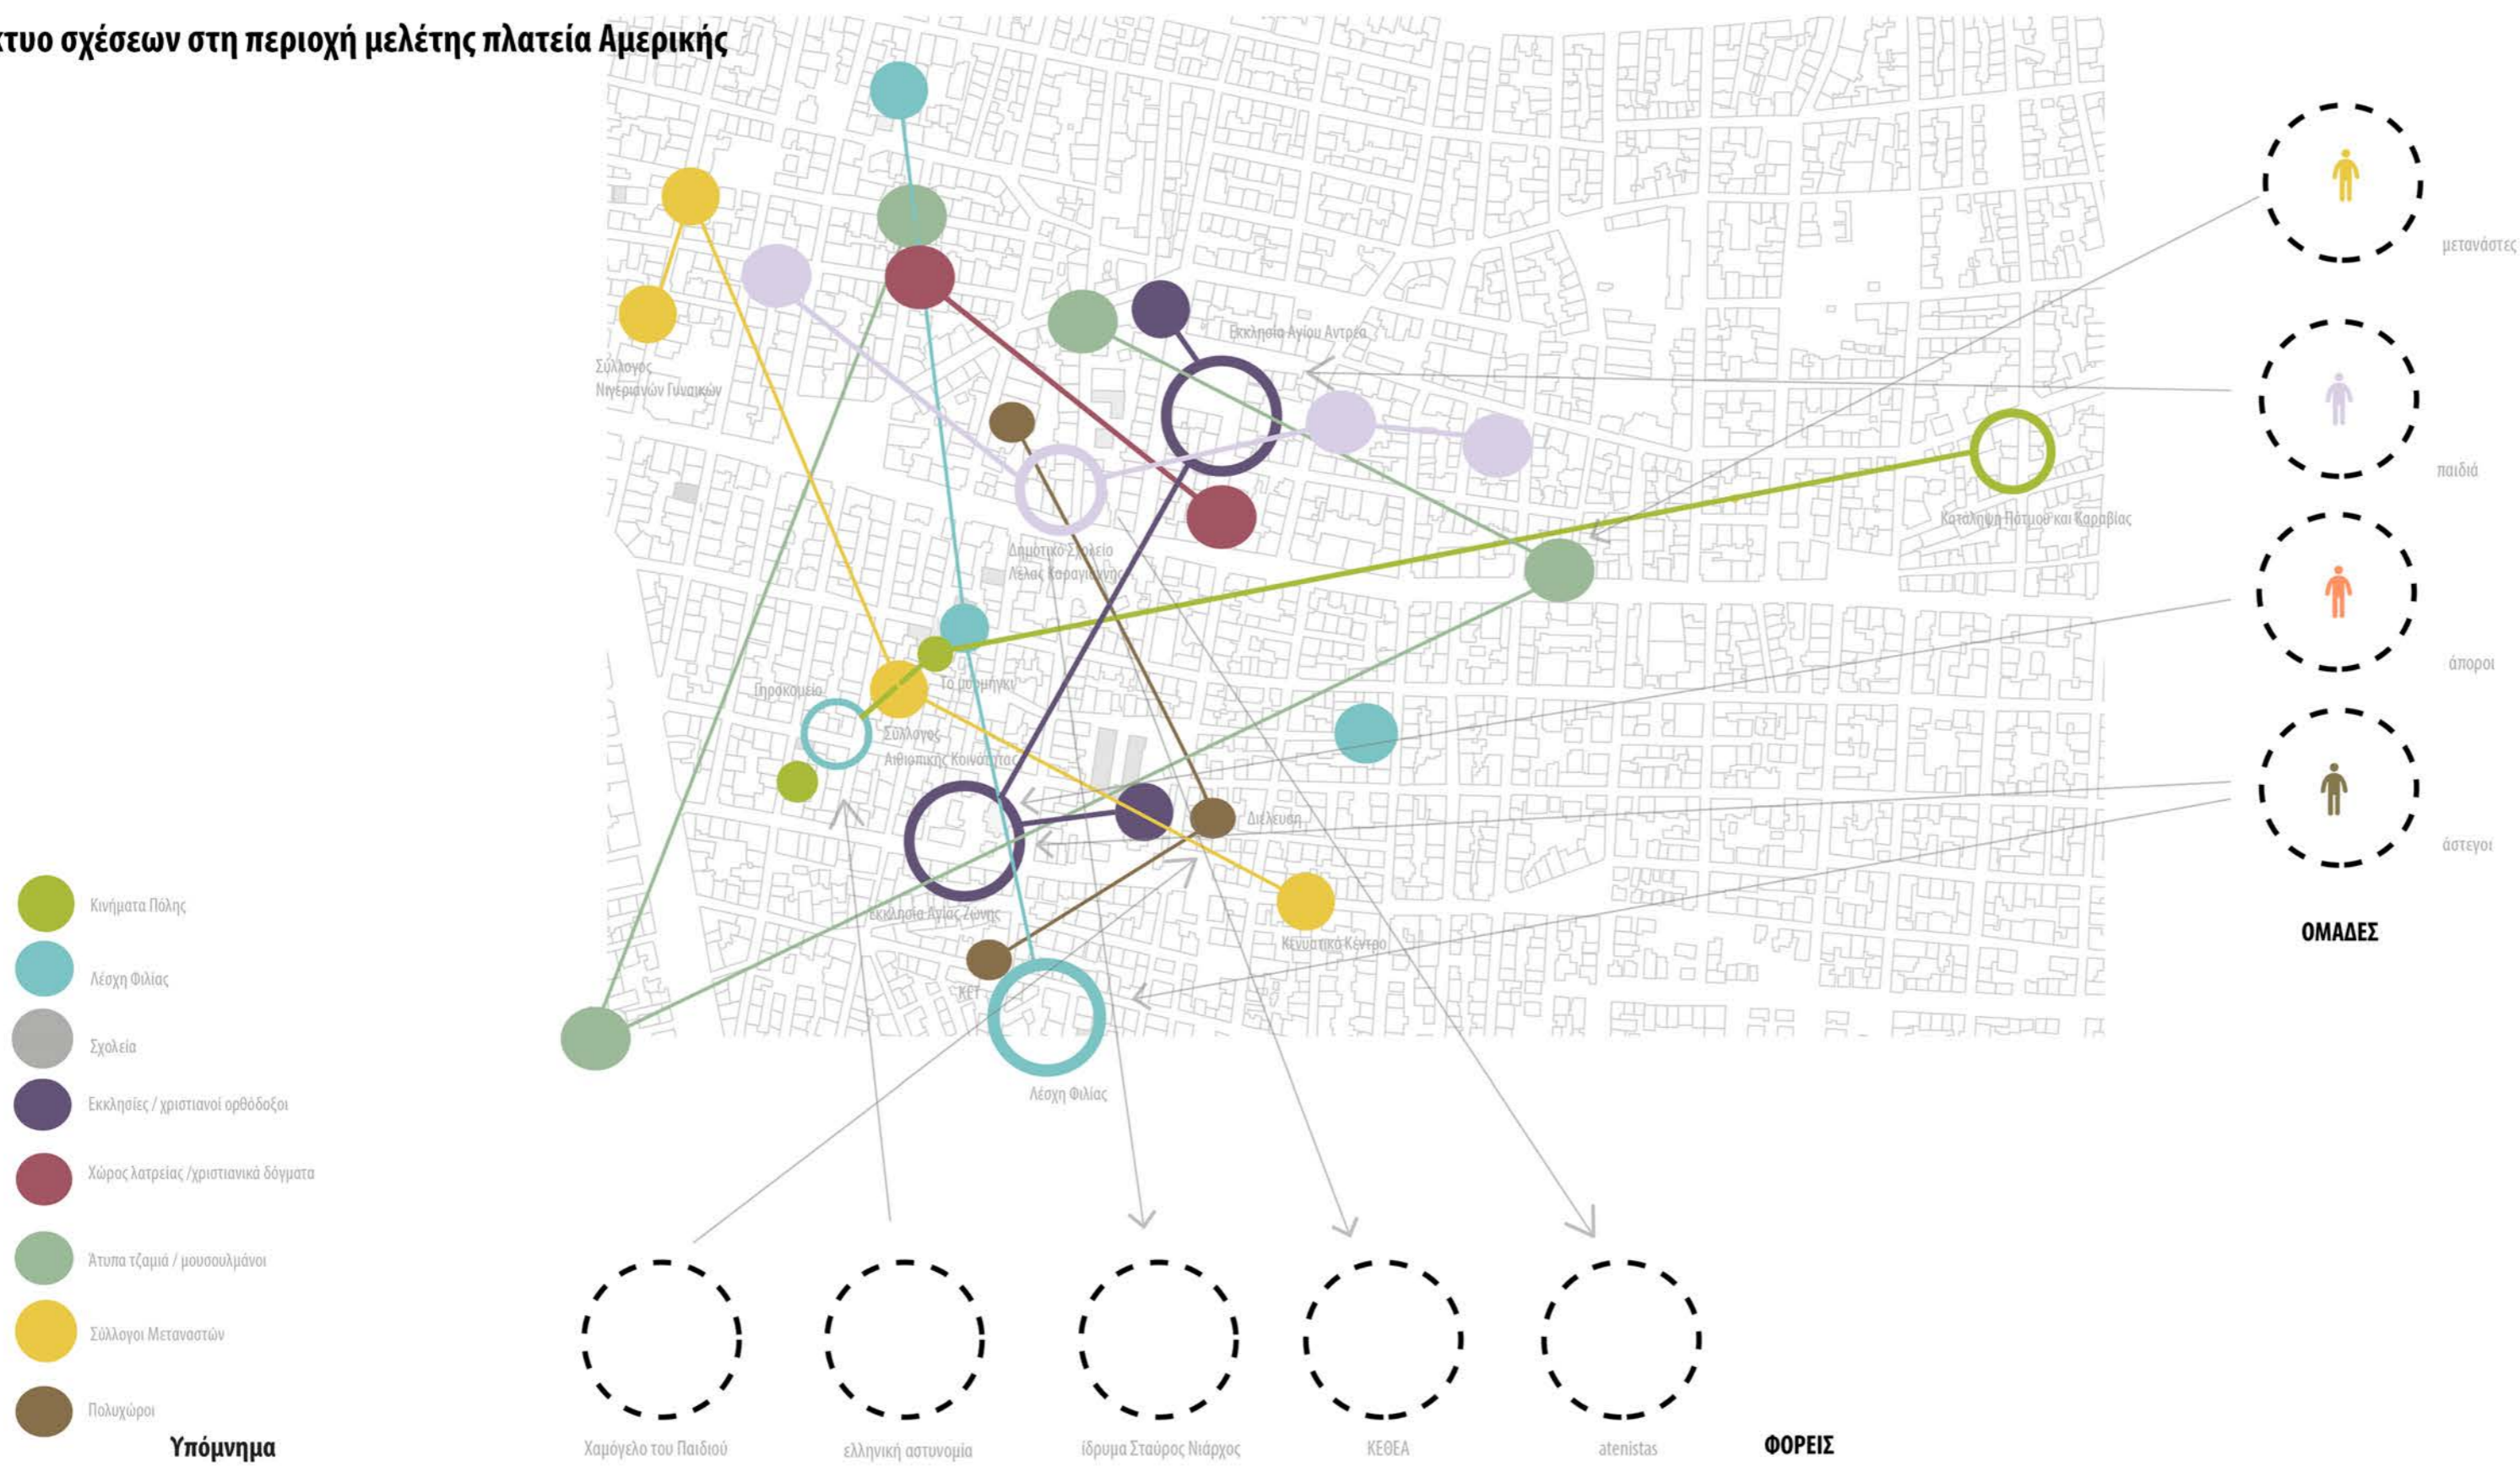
κτυο σχέσεων στη περιοχή μελέτης πλατεία Αμερικής

Σύλλογος Νιγηριανών Γυναικών

Εκκλησία Αγίου Αντρέα

Δημοτικό Σχολείο Λέλας Καραγιάννη

Κατάληψη Πάτμου και Καραβίας

Γηροκομείο

Το μπαμπάγκι

Σύλλογος Αιθιοπικής Κοινότητας

Διέλευση

Εκκλησία Αγίας Ζώνης

Κενωτικό Κέντρο

ΚΕΤ

Λέσχη Φιλίας

μετανάστες

παιδιά

άποροι

άστεγοι

ΟΜΑΔΕΣ

Κινήματα Πόλης

Λέσχη Φιλίας

Σχολεία

Εκκλησίες / χριστιανοί ορθόδοξοι

Χώρος λατρείας /χριστιανικά δόγματα

Άτυπα τζαμιά / μουσουλμάνοι

Σύλλογοι Μεταναστών

Πολυχώροι

Υπόμνημα

Χαμόγελο του Παιδιού

ελληνική αστυνομία

ίδρυμα Σταύρος Νιάρχος

ΚΕΘΕΑ

atenistas

ΦΟΡΕΙΣ